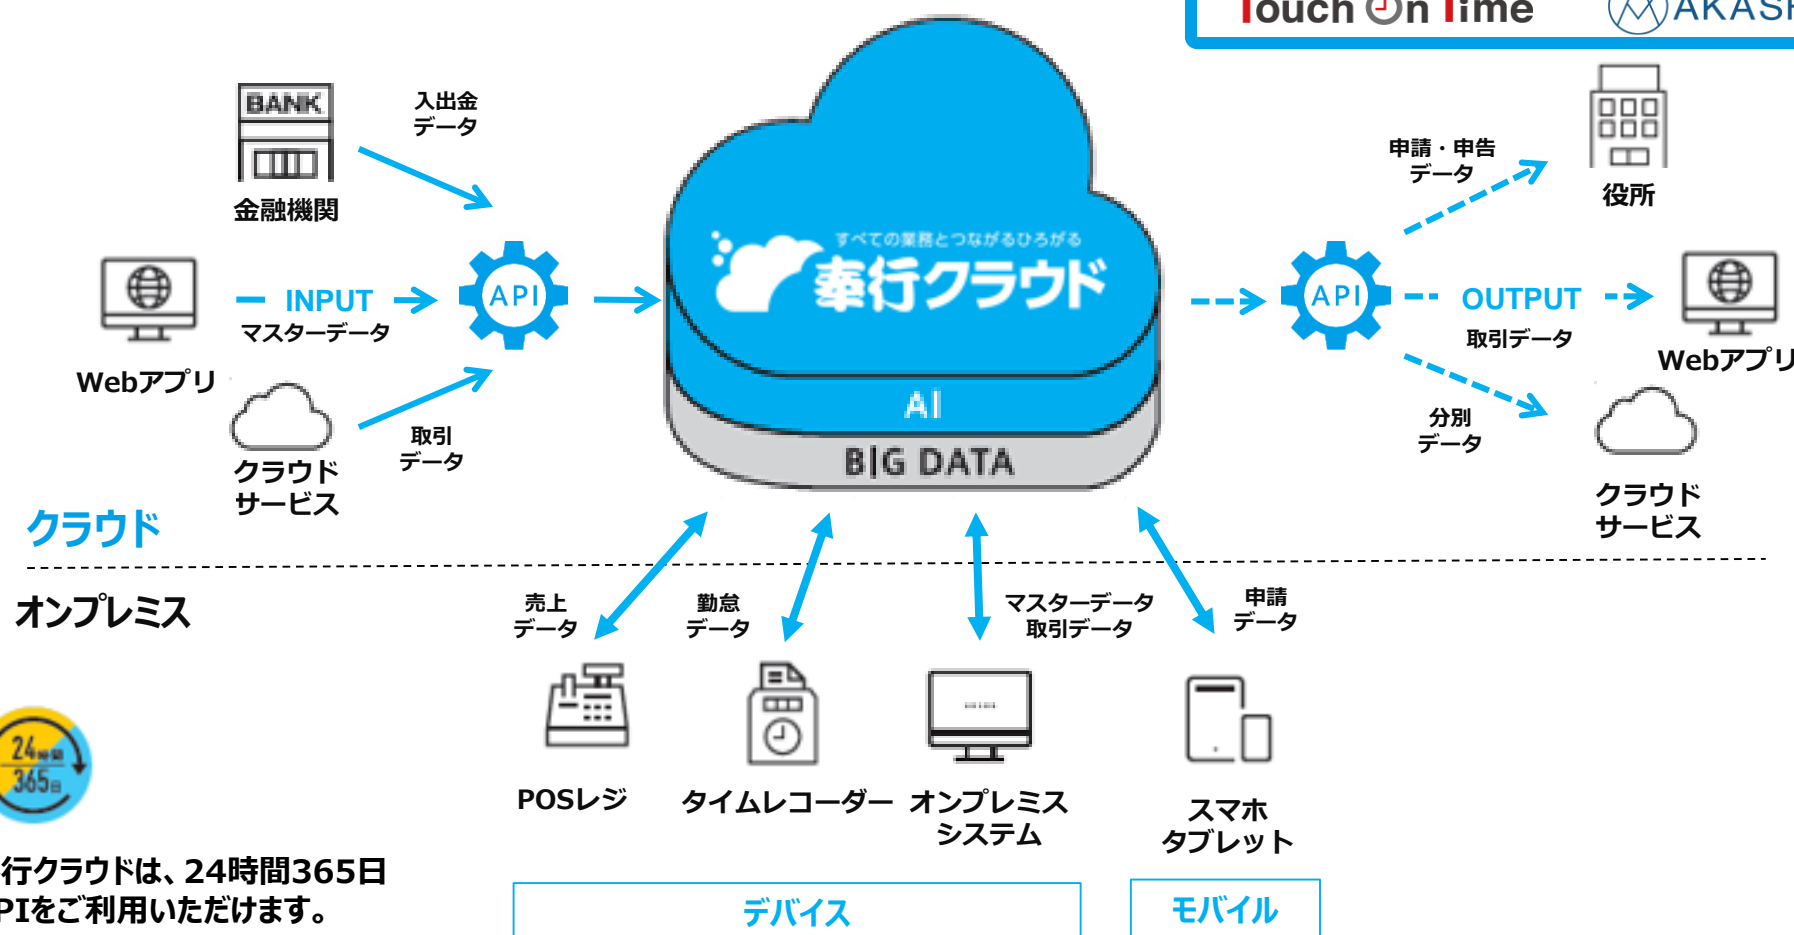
Touch On Time AKASH

BANK
金融機関
入出金
データ

INPUT
マスターデータ
API
Webアプリ

クラウド
サービス
取引
データ

すべての業務とつながるひろがる
奉行クラウド
AI
BIG DATA

申請・申告
データ
役所
API
OUTPUT
取引データ
Webアプリ
分別
データ
クラウド
サービス

クラウド
オンプレミス

売上
データ
勤怠
データ
マスターデータ
取引データ
申請
データ

POSレジ
タイムレコーダー
オンプレミス
システム
スマホ
タブレット

24時間
365日
行クラウドは、24時間365日
PIをご利用いただけます。

デバイス
モバイル